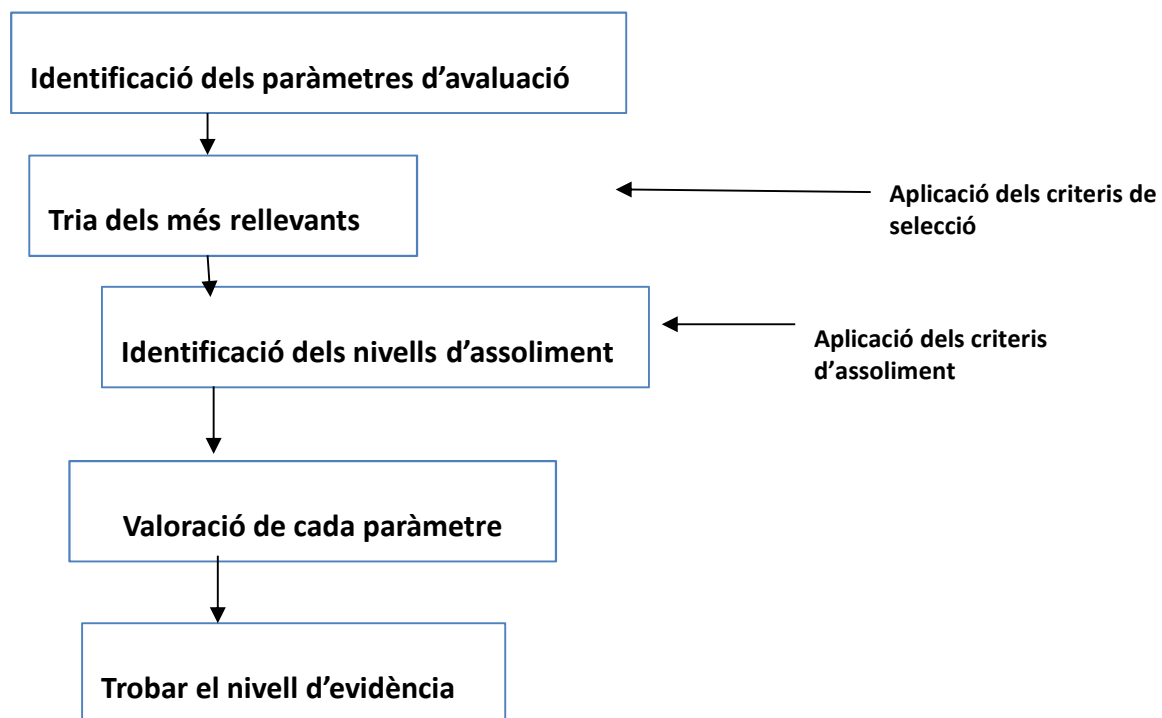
Identificació dels paràmetres d'avaluació

Tria dels més rellevants

Aplicació dels criteris de selecció

Identificació dels nivells d'assoliment

Aplicació dels criteris d'assoliment

Valoració de cada paràmetre

Trobar el nivell d'evidència